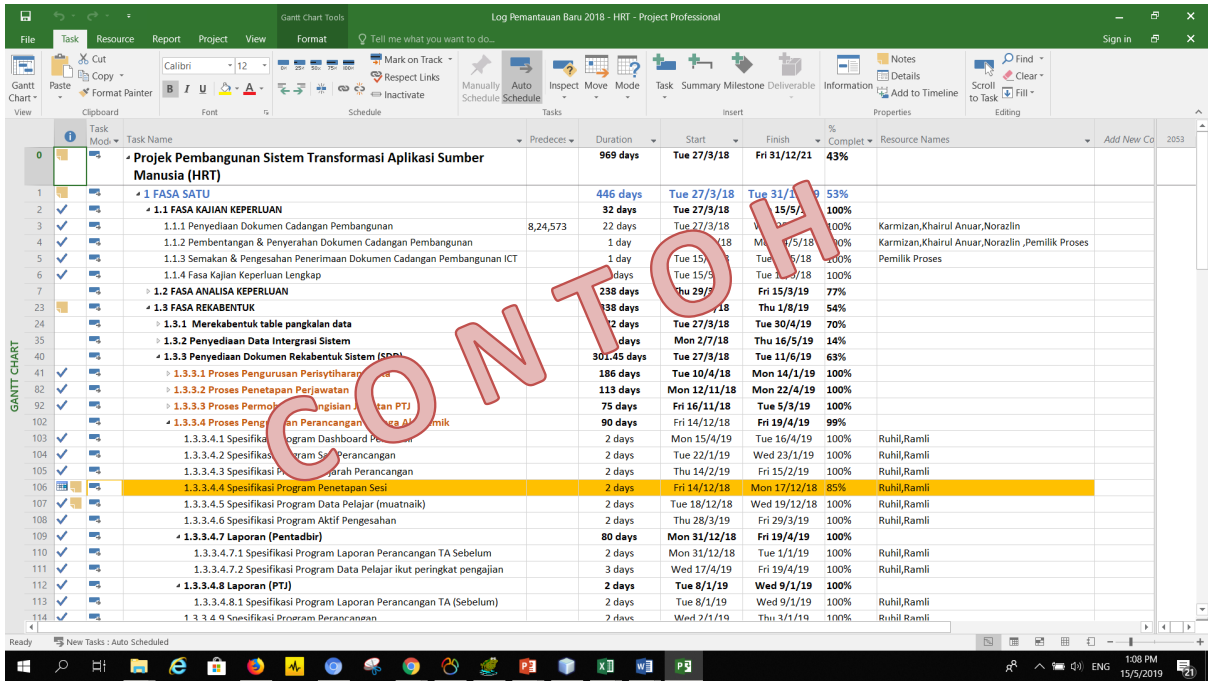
Gantt Chart Tools | Log Pemantauan Baru 2018 - HRT - Project Professional

File | Task | Resource | Report | Project | View | Format | Tell me what you want to do... | Sign in

Gantt Chart | Paste | Cut | Copy | Format Painter | Calibri | 12 | B | I | U | Mark on Track | Respect Links | Inactivate | Manually Schedule | Auto Schedule | Inspect | Move | Mode | Task | Summary | Milestone | Deliverable | Information | Notes | Details | Add to Timeline | Scroll to Task | Find | Clear | Fill

View | Clipboard | Font | Schedule | Tasks | Insert | Properties | Editing

GANTT CHART

| | Task Mode | Task Name | Predecessors | Duration | Start | Finish | % Complete | Resource Names |
|---|---|---|---|---|---|---|---|---|
| 0 | | Projek Pembangunan Sistem Transformasi Aplikasi Sumber Manusia (HRT) | | 969 days | Tue 27/3/18 | Fri 31/12/21 | 43% | |
| 1 | | 1 FASA SATU | | 446 days | Tue 27/3/18 | Tue 31/1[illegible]9 | 53% | |
| 2 | | 1.1 FASA KAJIAN KEPERLUAN | | 32 days | Tue 27/3/18 | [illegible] 15/5/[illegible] | 100% | |
| 3 | | 1.1.1 Penyediaan Dokumen Cadangan Pembangunan | 8,24,573 | 22 days | Tue 27/3/18 | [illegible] | 100% | Karmizan,Khairul Anuar,Norazlin |
| 4 | | 1.1.2 Pembentangan & Penyerahan Dokumen Cadangan Pembangunan | | 1 day | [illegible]/18 | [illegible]/5/18 | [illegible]0% | Karmizan,Khairul Anuar,Norazlin ,Pemilik Proses |
| 5 | | 1.1.3 Semakan & Pengesahan Penerimaan Dokumen Cadangan Pembangunan ICT | | 1 day | Tue 15/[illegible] | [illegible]/5/18 | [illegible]00% | Pemilik Proses |
| 6 | | 1.1.4 Fasa Kajian Keperluan Lengkap | | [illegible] days | Tue 15/5/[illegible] | Tue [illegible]/5/18 | 100% | |
| 7 | | 1.2 FASA ANALISA KEPERLUAN | | 238 days | Thu 29/3/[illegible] | Fri 15/3/19 | 77% | |
| 23 | | 1.3 FASA REKABENTUK | | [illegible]38 days | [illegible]/18 | Thu 1/8/19 | 54% | |
| 24 | | 1.3.1 Merekabentuk table pangkalan data | | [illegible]2 days | Tue 27/3/18 | Tue 30/4/19 | 70% | |
| 35 | | 1.3.2 Penyediaan Data Intergrasi Sistem | | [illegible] days | Mon 2/7/18 | Thu 16/5/19 | 14% | |
| 40 | | 1.3.3 Penyediaan Dokumen Rekabentuk Sistem (SDD) | | 301.45 days | Tue 27/3/18 | Tue 11/6/19 | 63% | |
| 41 | | 1.3.3.1 Proses Pengurusan Perisytiharan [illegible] | | 186 days | Tue 10/4/18 | Mon 14/1/19 | 100% | |
| 82 | | 1.3.3.2 Proses Penetapan Perjawatan | | 113 days | Mon 12/11/18 | Mon 22/4/19 | 100% | |
| 92 | | 1.3.3.3 Proses Permo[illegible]ngisian A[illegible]tan PTJ | | 75 days | Fri 16/11/18 | Tue 5/3/19 | 100% | |
| 102 | | 1.3.3.4 Proses Peng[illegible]n Perancangan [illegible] Akademik | | 90 days | Fri 14/12/18 | Fri 19/4/19 | 99% | |
| 103 | | 1.3.3.4.1 Spesifika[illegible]rogram Dashboard Pe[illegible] | | 2 days | Mon 15/4/19 | Tue 16/4/19 | 100% | Ruhil,Ramli |
| 104 | | 1.3.3.4.2 Spesifikas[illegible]rogram S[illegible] Perancangan | | 2 days | Tue 22/1/19 | Wed 23/1/19 | 100% | Ruhil,Ramli |
| 105 | | 1.3.3.4.3 Spesifikasi P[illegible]jarah Perancangan | | 2 days | Thu 14/2/19 | Fri 15/2/19 | 100% | Ruhil,Ramli |
| 106 | | 1.3.3.4.4 Spesifikasi Program Penetapan Sesi | | 2 days | Fri 14/12/18 | Mon 17/12/18 | 85% | Ruhil,Ramli |
| 107 | | 1.3.3.4.5 Spesifikasi Program Data Pelajar (muatnaik) | | 2 days | Tue 18/12/18 | Wed 19/12/18 | 100% | Ruhil,Ramli |
| 108 | | 1.3.3.4.6 Spesifikasi Program Aktif Pengesahan | | 2 days | Thu 28/3/19 | Fri 29/3/19 | 100% | Ruhil,Ramli |
| 109 | | 1.3.3.4.7 Laporan (Pentadbir) | | 80 days | Mon 31/12/18 | Fri 19/4/19 | 100% | |
| 110 | | 1.3.3.4.7.1 Spesifikasi Program Laporan Perancangan TA Sebelum | | 2 days | Mon 31/12/18 | Tue 1/1/19 | 100% | Ruhil,Ramli |
| 111 | | 1.3.3.4.7.2 Spesifikasi Program Data Pelajar ikut peringkat pengajian | | 3 days | Wed 17/4/19 | Fri 19/4/19 | 100% | Ruhil,Ramli |
| 112 | | 1.3.3.4.8 Laporan (PTJ) | | 2 days | Tue 8/1/19 | Wed 9/1/19 | 100% | |
| 113 | | 1.3.3.4.8.1 Spesifikasi Program Laporan Perancangan TA (Sebelum) | | 2 days | Tue 8/1/19 | Wed 9/1/19 | 100% | Ruhil,Ramli |
| 114 | | 1.3.3.4.9 Spesifikasi Program Perancangan | | 2 days | Wed 2/1/19 | Thu 3/1/19 | 100% | Ruhil,Ramli |

Add New Co | 2053

CONTOH

Ready | New Tasks : Auto Scheduled

ENG | 1:08 PM | 15/5/2019 | 21